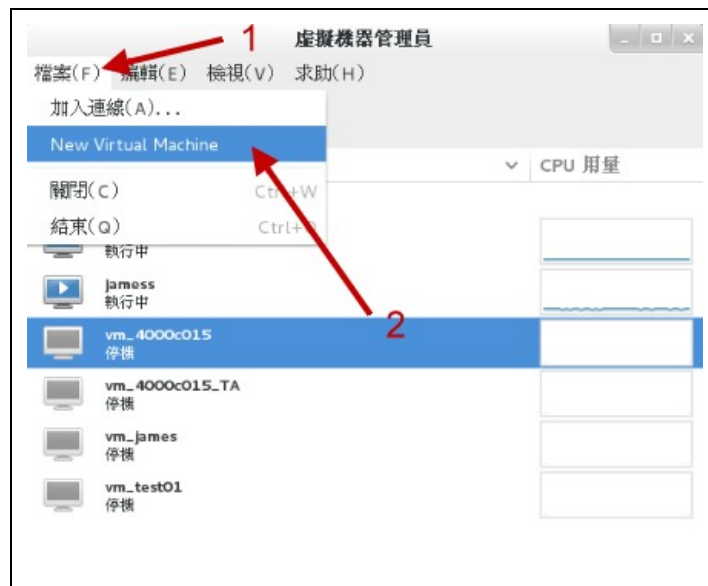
1

虛擬機器管理員

檔案(F) 編輯(E) 檢視(V) 求助(H)

加入連線(A)...

New Virtual Machine

CPU 用量

關閉(C) Ctrl+W

結束(Q) Ctrl+Q

執行中

jamess
執行中

2

vm_4000c015
停機

vm_4000c015_TA
停機

vm_james
停機

vm_test01
停機